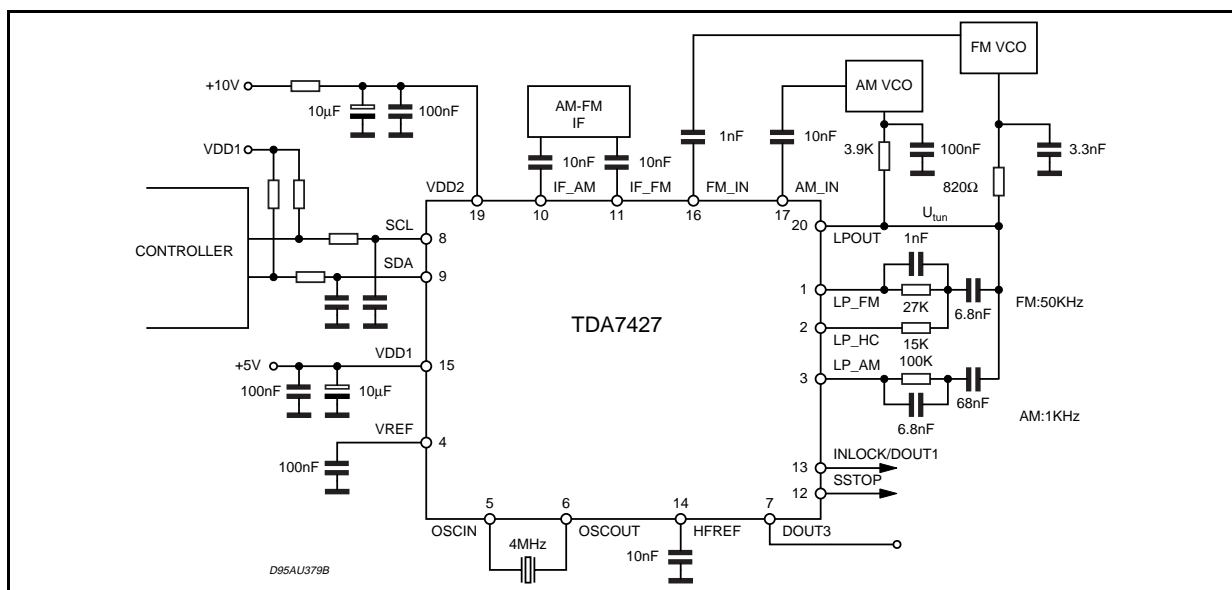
FM VCO

+10V

10µF

100nF

AM-FM IF

1nF

AM VCO

10nF

3.9K

100nF

3.3nF

VDD1

10nF

10nF

820Ω

VDD2

19

10

IF_AM

11

IF_FM

16

FM_IN

17

AM_IN

20

$U_{tun}$

SCL

8

LPOUT

1nF

CONTROLLER

SDA

9

1

LP_FM

27K

6.8nF

FM:50KHz

TDA7427

2

LP_HC

15K

+5V

VDD1

15

100K

3

LP_AM

100nF

10µF

68nF

6.8nF

AM:1KHz

VREF

4

100nF

13

INLOCK/DOUT1

12

SSTOP

5

6

14

7

OSCIN

OSCOUT

HFREF

DOUT3

4MHz

10nF

D95AU379B